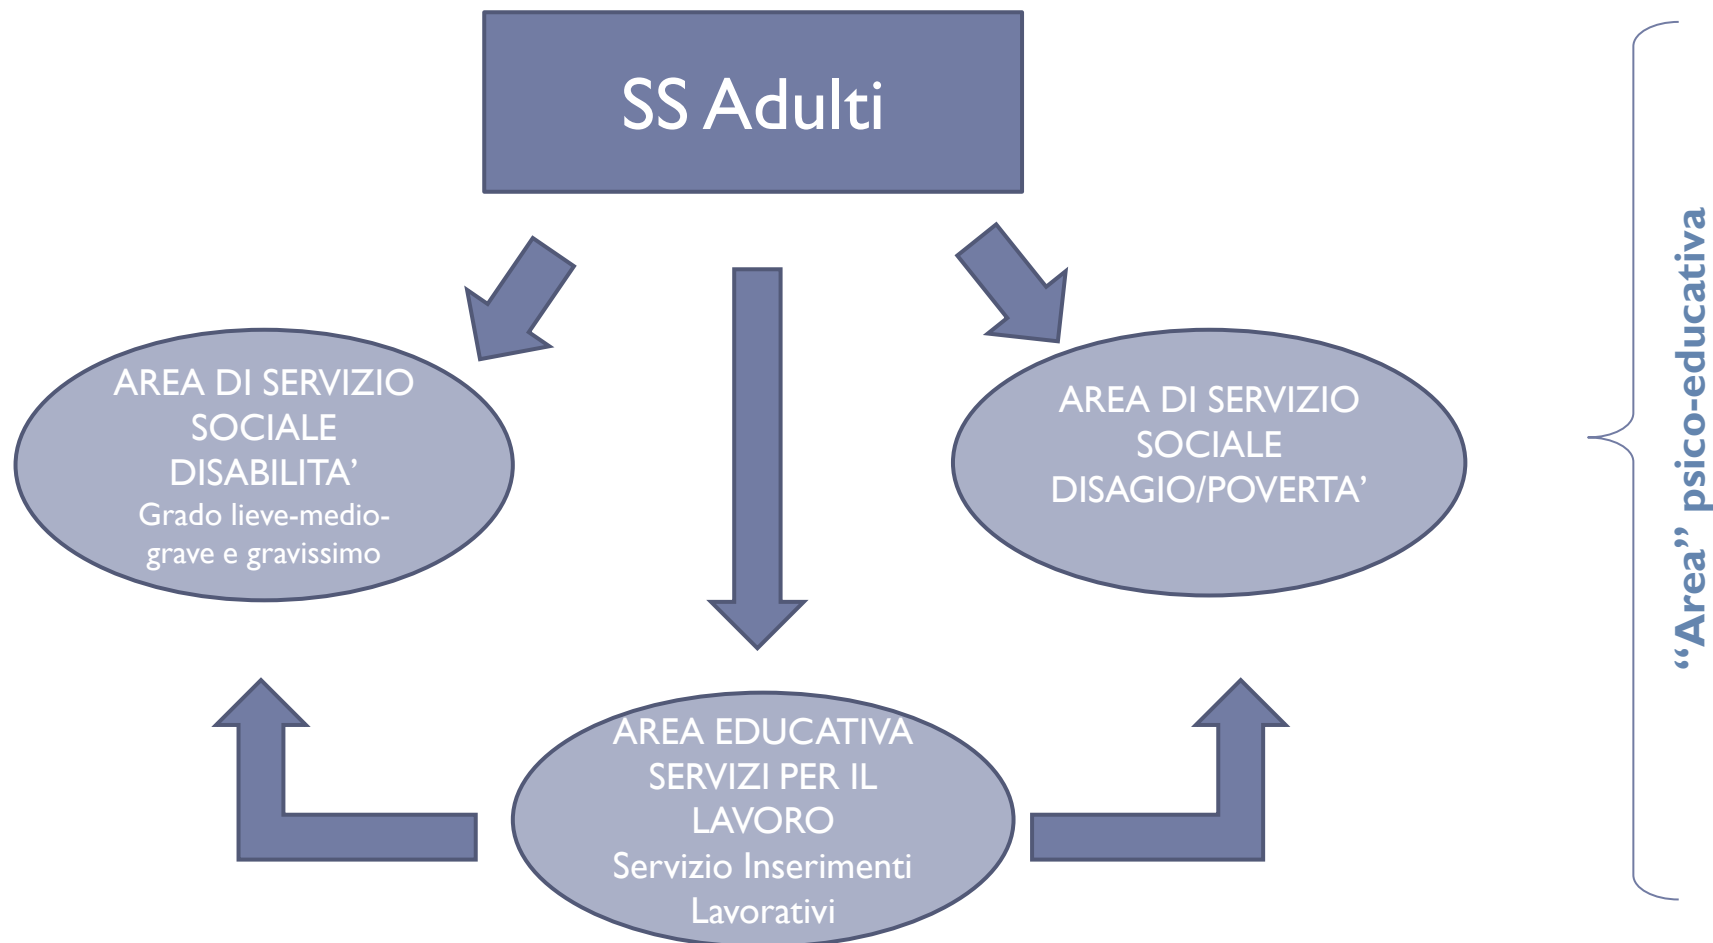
SS Adulti

AREA DI SERVIZIO SOCIALE DISABILITA'
Grado lieve-medio-grave e gravissimo

AREA DI SERVIZIO SOCIALE DISAGIO/POVERTA'

AREA EDUCATIVA SERVIZI PER IL LAVORO
Servizio Inserimenti Lavorativi

"Area" psico-educativa